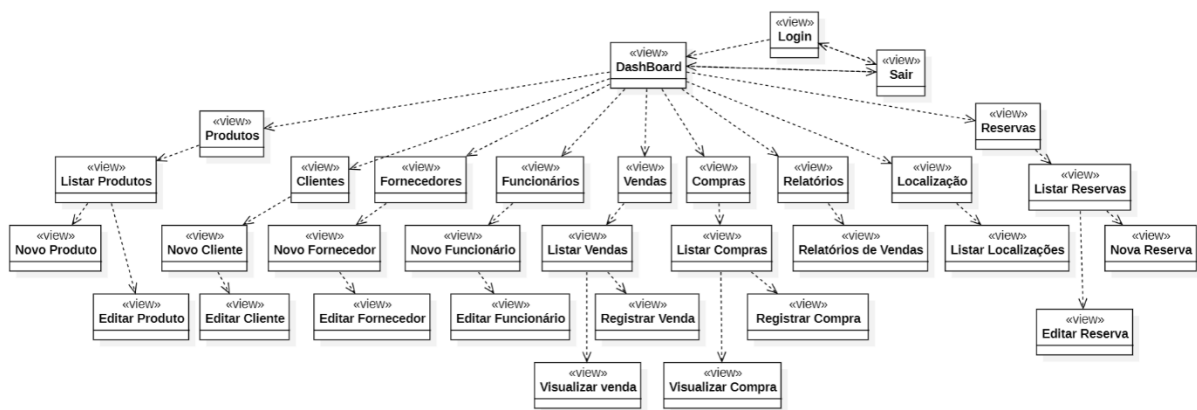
«view»
Login

«view»
DashBoard

«view»
Sair

«view»
Produtos

«view»
Reservas

«view»
Listar Produtos

«view»
Clientes

«view»
Fornecedores

«view»
Funcionários

«view»
Vendas

«view»
Compras

«view»
Relatórios

«view»
Localização

«view»
Listar Reservas

«view»
Novo Produto

«view»
Novo Cliente

«view»
Novo Fornecedor

«view»
Novo Funcionário

«view»
Listar Vendas

«view»
Listar Compras

«view»
Relatórios de Vendas

«view»
Listar Localizações

«view»
Nova Reserva

«view»
Editar Produto

«view»
Editar Cliente

«view»
Editar Fornecedor

«view»
Editar Funcionário

«view»
Registrar Venda

«view»
Registrar Compra

«view»
Editar Reserva

«view»
Visualizar venda

«view»
Visualizar Compra